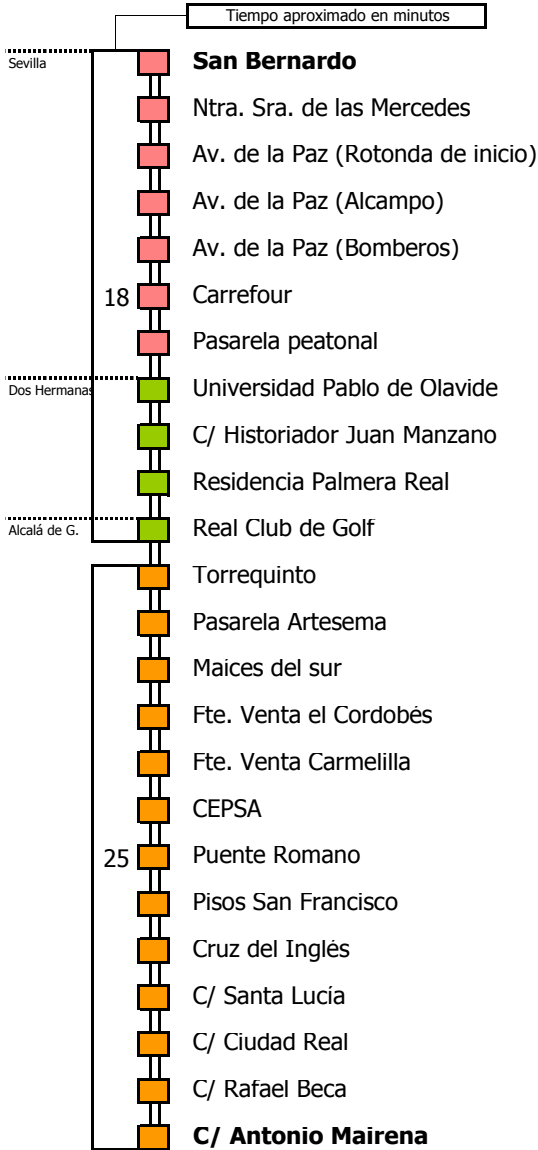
Tiempo aproximado en minutos

Sevilla
San Bernardo
Ntra. Sra. de las Mercedes
Av. de la Paz (Rotonda de inicio)
Av. de la Paz (Alcampo)
Av. de la Paz (Bomberos)
18
Carrefour
Pasarela peatonal
Dos Hermanas
Universidad Pablo de Olavide
C/ Historiador Juan Manzano
Residencia Palmera Real
Alcalá de G.
Real Club de Golf
Torrequinto
Pasarela Artesema
Maices del sur
Fte. Venta el Cordobés
Fte. Venta Carmelilla
CEPSA
25
Puente Romano
Pisos San Francisco
Cruz del Inglés
C/ Santa Lucía
C/ Ciudad Real
C/ Rafael Beca
C/ Antonio Mairena